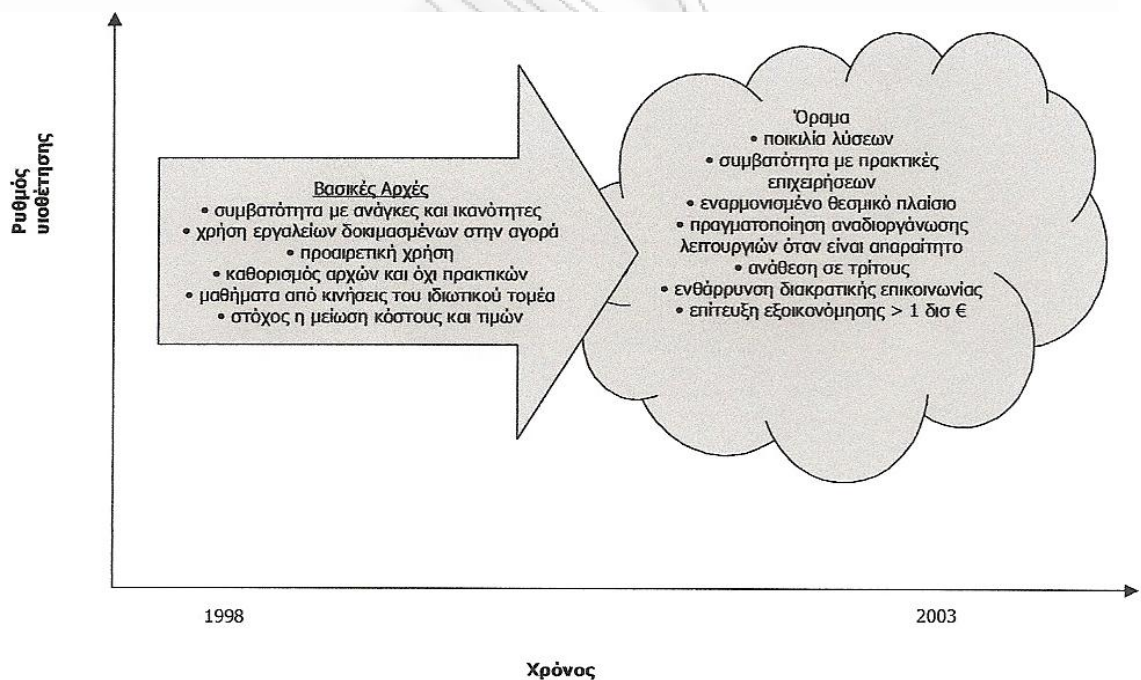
Ρυθμός υιοθέτησης

Βασικές Αρχές
• συμβατότητα με ανάγκες και ικανότητες
• χρήση εργαλείων δοκιμασμένων στην αγορά
• προαιρετική χρήση
• καθορισμός αρχών και όχι πρακτικών
• μαθήματα από κινήσεις του ιδιωτικού τομέα
• στόχος η μείωση κόστους και τιμών

Όραμα
• ποικιλία λύσεων
• συμβατότητα με πρακτικές επιχειρήσεων
• εναρμονισμένο θεσμικό πλαίσιο
• πραγματοποίηση αναδιοργάνωσης λειτουργιών όταν είναι απαραίτητο
• ανάθεση σε τρίτους
• ενθάρρυνση διακρατικής επικοινωνίας
• επίτευξη εξοικονόμησης > 1 δισ €

1998

2003

Χρόνος